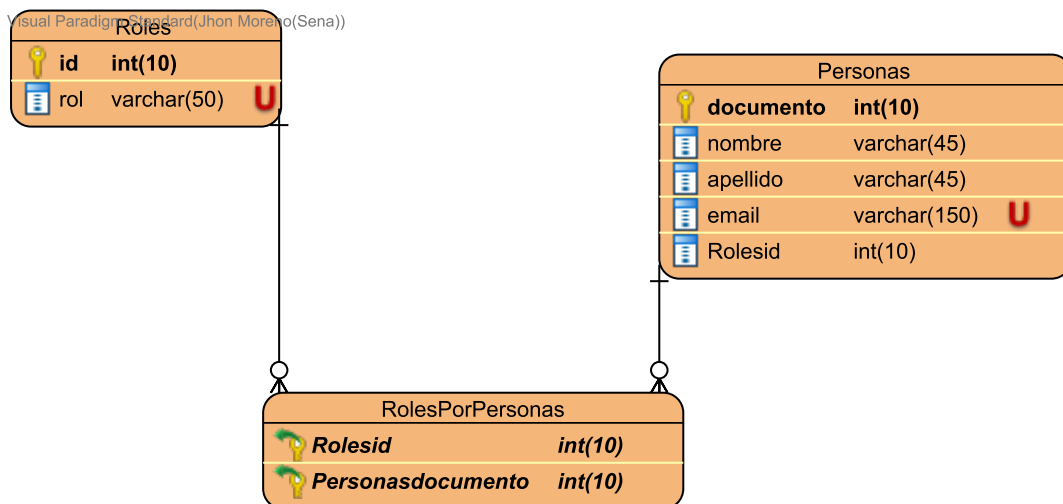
Visual Paradigm Standard(Jhon Moreno(Sena))

Roles
id int(10)
rol varchar(50) U

Personas
documento int(10)
nombre varchar(45)
apellido varchar(45)
email varchar(150) U
Rolesid int(10)

RolesPorPersonas
Rolesid int(10)
Personasdocumento int(10)